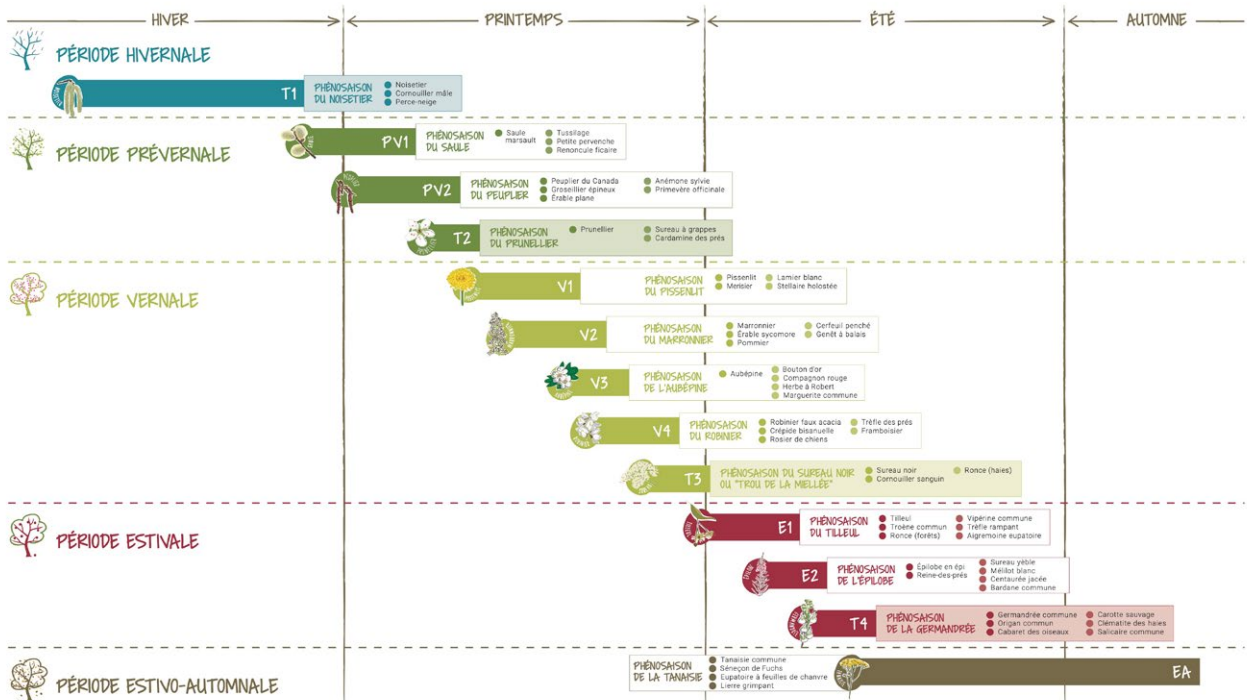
HIVER PRINTEMPS ÉTÉ AUTOMNE

PÉRIODE HIVERNALE

T1 PHÉNOSAISON DU NOISETIER
Noisetier
Cornouiller mâle
Perce-neige

PÉRIODE PRÉVERNALE

PV1 PHÉNOSAISON DU SAULE
Saule marsault
Tussilage
Petite pervenche
Renoncule ficaire

PV2 PHÉNOSAISON DU PEUPLIER
Peuplier du Canada
Groseillier épineux
Érable plane
Anémone sylvie
Primevère officinale

T2 PHÉNOSAISON DU PRUNELLIER
Prunellier
Sureau à grappes
Cardamine des prés

PÉRIODE VERNALE

V1 PHÉNOSAISON DU PISSENLIT
Pissenlit
Merisier
Lamier blanc
Stellaire holostée

V2 PHÉNOSAISON DU MARRONNIER
Marronnier
Érable sycomore
Pommier
Cerfeuil penché
Genêt à balais

V3 PHÉNOSAISON DE L'AUBÉPINE
Aubépine
Bouton d'or
Compagnon rouge
Herbe à Robert
Marguerite commune

V4 PHÉNOSAISON DU ROBINIER
Robinier faux acacia
Crépide bisanuelle
Rosier de chiens
Trèfle des prés
Framboisier

T3 PHÉNOSAISON DU SUREAU NOIR OU "TROU DE LA MIELLÉE"
Sureau noir
Cornouiller sanguin
Ronce (haies)

PÉRIODE ESTIVALE

E1 PHÉNOSAISON DU TILLEUL
Tilleul
Troène commun
Ronce (forêts)
Vipérine commune
Trèfle rampant
Aigremoine eupatoire

E2 PHÉNOSAISON DE L'ÉPILOBE
Épilobe en épi
Reine-des-prés
Sureau yèble
Mélilot blanc
Centaurée jacée
Bardane commune

T4 PHÉNOSAISON DE LA GERMANDRÉE
Germandrée commune
Origan commun
Cabaret des oiseaux
Carotte sauvage
Clématite des haies
Salicaire commune

PÉRIODE ESTIVO-AUTOMNALE

PHÉNOSAISON DE LA TANAISIE
Tanaisie commune
Séneçon de Fuchs
Eupatoire à feuilles de chanvre
Lierre grimpant
EA